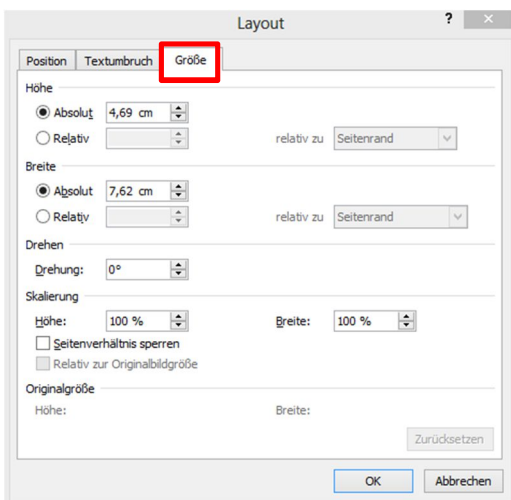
Layout

?

Position
Textumbruch
Größe

Höhe
Absolut 4,69 cm
Relativ
relativ zu Seitenrand

Breite
Absolut 7,62 cm
Relativ
relativ zu Seitenrand

Drehen
Drehung: 0°

Skalierung
Höhe: 100 %
Breite: 100 %
Seitenverhältnis sperren
Relativ zur Originalbildgröße

Originalgröße
Höhe:
Breite:
Zurücksetzen

OK
Abbrechen